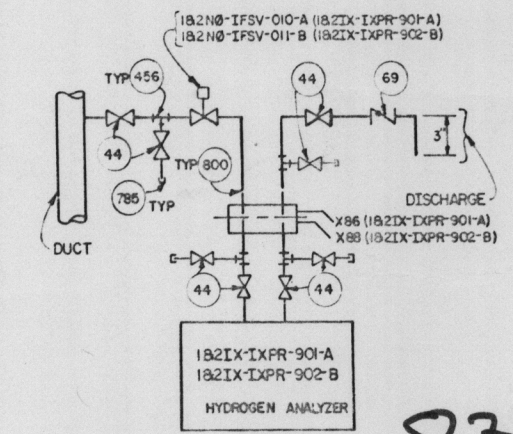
1&2N0-IFSV-010-A (1&2IX-IXPR-901-A)
1&2N0-IFSV-011-B (1&2IX-IXPR-902-B)

TYP 456

44

69

44

3"

TYP 800

785 TYP

DISCHARGE

X86 (1&2IX-IXPR-901-A)
X88 (1&2IX-IXPR-902-B)

DUCT

44

44

1&2IX-IXPR-901-A
1&2IX-IXPR-902-B

HYDROGEN ANALYZER

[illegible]